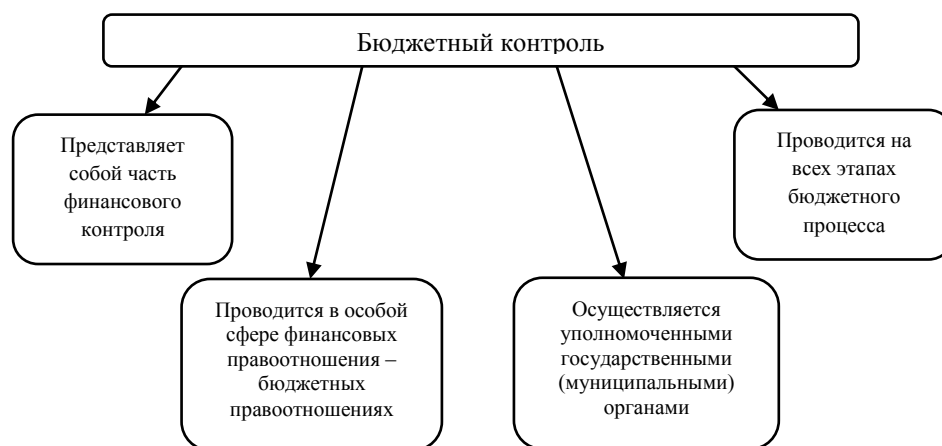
Бюджетный контроль

Представляет собой часть финансового контроля

Проводится в особой сфере финансовых правоотношения – бюджетных правоотношениях

Осуществляется уполномоченными государственными (муниципальными) органами

Проводится на всех этапах бюджетного процесса